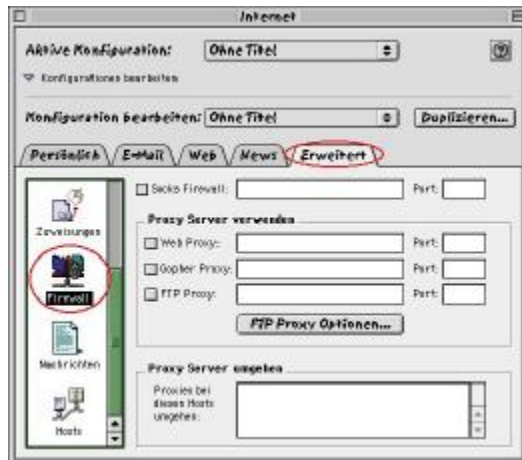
Internet

Aktive Konfiguration: Ohne Titel

Konfigurationen bearbeiten

Konfiguration bearbeiten: Ohne Titel

Duplizieren...

Persönlich

E-Mail

Web

News

Erweitert

Zuweisungen

Firewall

Nachrichten

Hosts

Socks Firewall:

Port:

Proxy Server verwenden

Web Proxy:

Port:

Gopher Proxy:

Port:

FTP Proxy:

Port:

FTP Proxy Optionen...

Proxy Server umgehen

Proxies bei diesen Hosts umgehen: